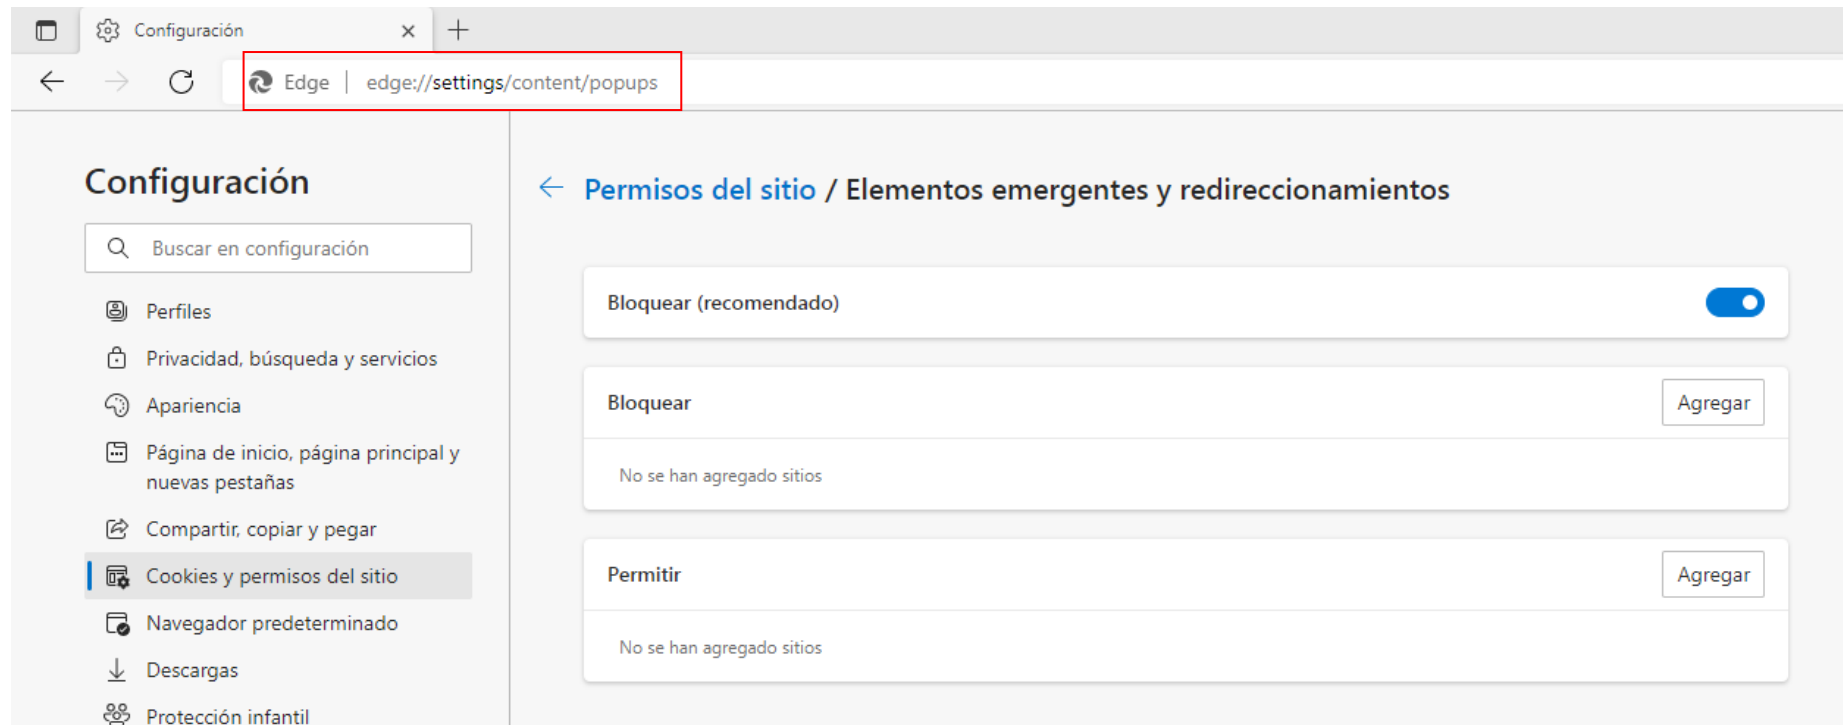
Configuración ×
+

Edge | edge://settings/content/popups

Configuración

Buscar en configuración

Perfiles
Privacidad, búsqueda y servicios
Apariencia
Página de inicio, página principal y nuevas pestañas
Compartir, copiar y pegar
Cookies y permisos del sitio
Navegador predeterminado
Descargas
Protección infantil

← Permisos del sitio / Elementos emergentes y redireccionamientos

Bloquear (recomendado)

Bloquear
Agregar
No se han agregado sitios

Permitir
Agregar
No se han agregado sitios